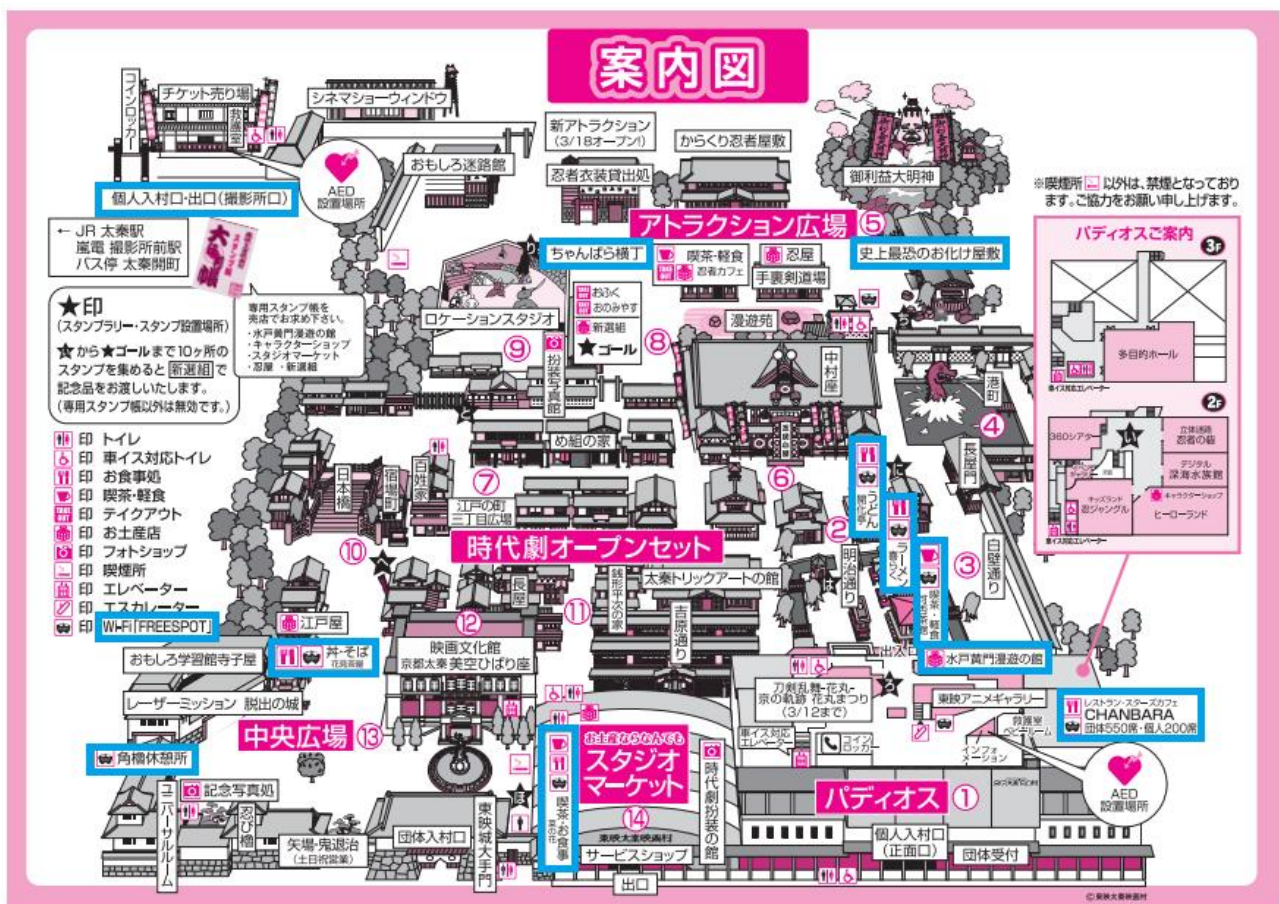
案内図

コインロッカー
チケット売り場
救護室
シネマショーウィンドウ
おもしろ迷路館
AED設置場所
個人入村口・出口（撮影所口）
← JR 太秦駅
嵐電 撮影所前駅
バス停 太秦開町
大入帳
専用スタンプ帳を売店でお求め下さい。
・水戸黄門漫遊の館
・キャラクターショップ
・スタジオマーケット
・忍屋・新選組
★印
（スタンプラリー・スタンプ設置場所）
★から★ゴールまで10ヶ所のスタンプを集めると新選組で記念品をお渡しいたします。
（専用スタンプ帳以外は無効です。）
印 トイレ
印 車イス対応トイレ
印 お食事処
印 喫茶・軽食
印 テイクアウト
印 お土産店
印 フォトショップ
印 喫煙所
印 エレベーター
印 エスカレーター
印 Wi-Fi「FREESPOT」

新アトラクション（3/18オープン!）
からくり忍者屋敷
忍者衣装貸出処
御利益大明神
アトラクション広場 ⑤
ちゃんばら横丁
喫茶・軽食
忍者カフェ
忍屋
手裏剣道場
史上最恐のお化け屋敷
ロケーションスタジオ ⑨
おふく おのみやす
新選組
★ゴール ⑧
扮装写真館
漫遊苑
中村座
港町 ④
め組の家
日本橋
桶問屋
白洲
江戸の町三丁目広場 ⑦
⑥
長屋門
うどん
ラーメン
喫茶・軽食
②
③
白壁通り
時代劇オープンセット
⑩
江戸屋
長屋
銭形平次の家
太秦トリックアートの館
⑪
明治通り
吉原通り
水戸黄門漫遊の館
⑫
映画文化館 京都太秦美空ひばり座
おもしろ学習館寺子屋
丼・そば
レーザーミッション 脱出の城
中央広場 ⑬
角櫓休憩所
記念写真処
ユニバーサルルーム
忍び櫓
矢場・鬼退治（土日祝営業）
団体入村口
東映城大手門
刀剣乱舞-花丸- 京の軌跡 花丸まつり（3/12まで）
東映アニメギャラリー
車イス対応エレベーター
コインロッカー
救護室 ベビールーム
インフォメーション
レストラン・スターズカフェ CHANBARA 団体550席・個人200席
AED設置場所
お土産ならなんでも スタジオマーケット
喫茶・お食事
⑭
東映太秦映画村
時代劇扮装の館
サービスショップ
出口
パディオス ①
個人入村口（正面口）
団体受付

※喫煙所 以外は、禁煙となっております。ご協力をお願い申し上げます。
パディオスご案内
3F
多目的ホール
車イス対応エレベーター
2F
360シアター
立体迷路 忍者の砦
デジタル深海水族館
キッズランド 忍ジャングル
キャラクターショップ
ヒーローランド
車イス対応エレベーター
© 東映太秦映画村